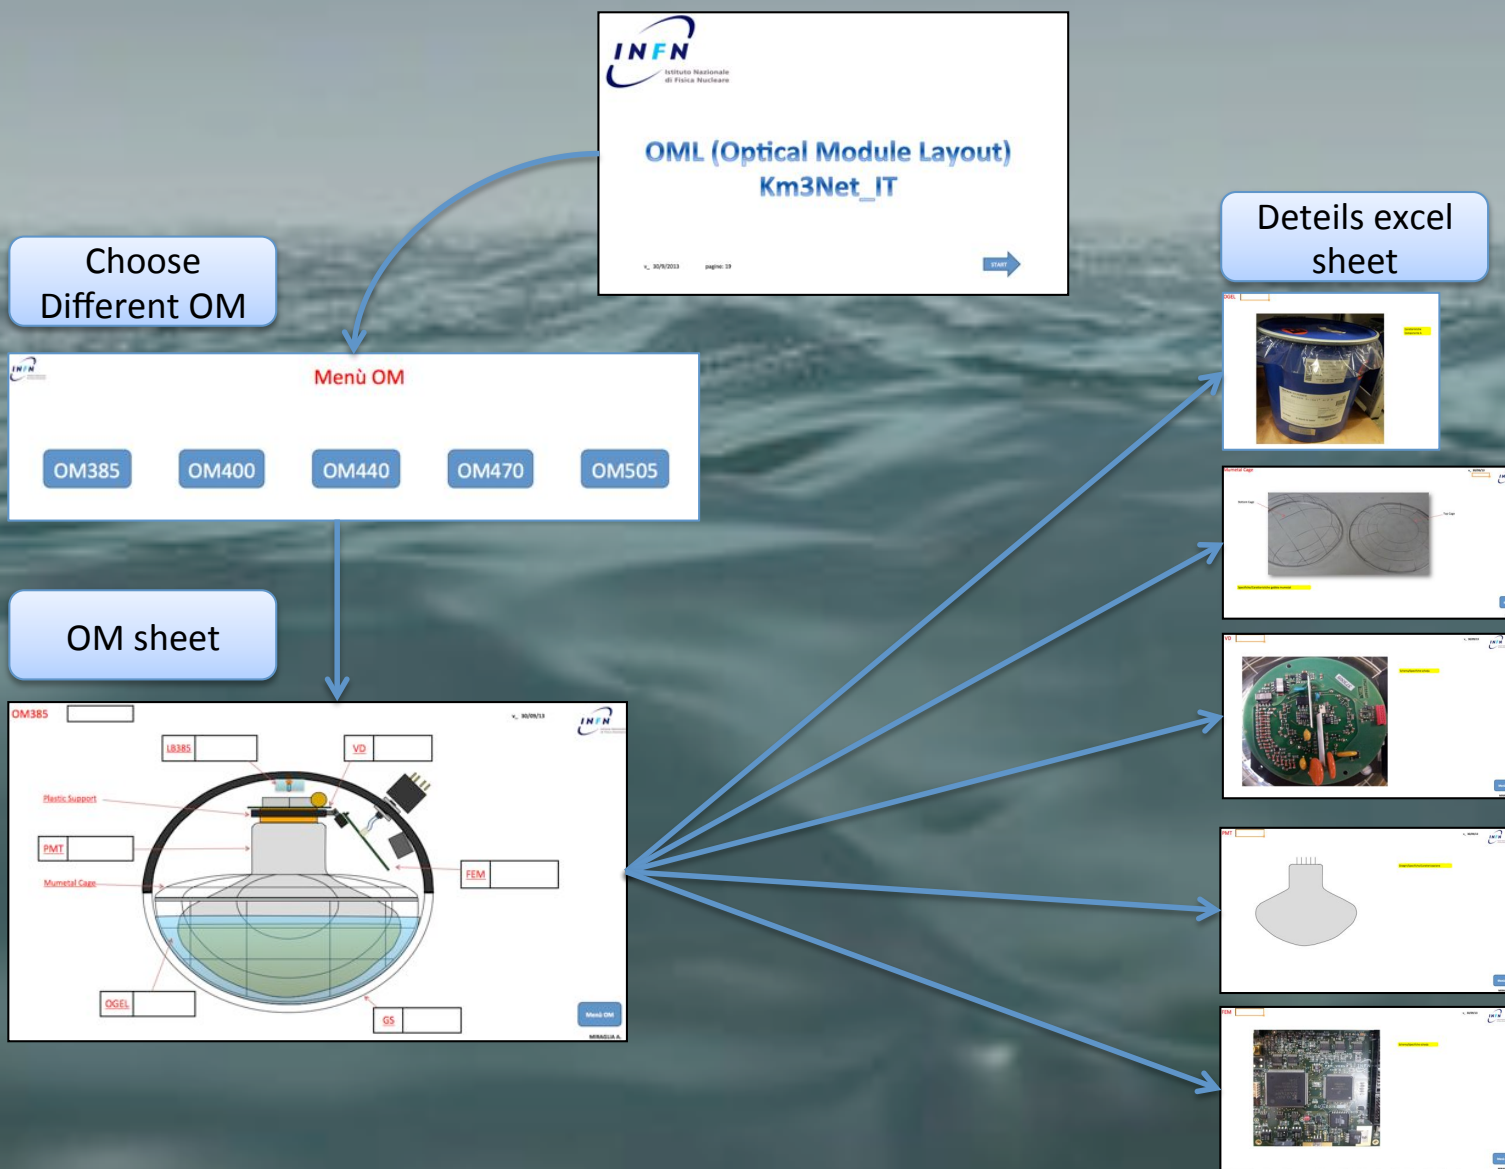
INFN
Istituto Nazionale di Fisica Nucleare

OML (Optical Module Layout)
Km3Net_IT

v_ 30/9/2013 pagine: 19

START

Choose Different OM

Menù OM

OM385 OM400 OM440 OM470 OM505

OM sheet

OM385

v_ 30/09/13

LB385

VD

Plastic Support

PMT

FEM

Mumetal Cage

OGEL

GS

Menù OM

MIRAGLIA A.

Deteils excel sheet

OGEL

Mumetal Cage

VD

PMT

FEM